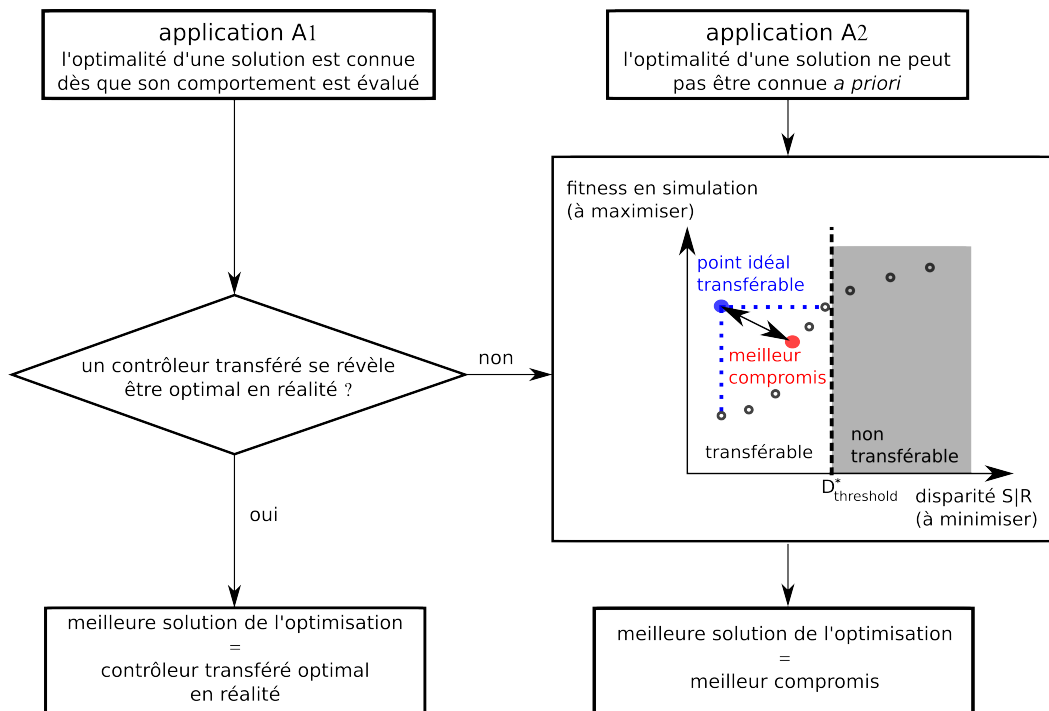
application A1
l'optimalité d'une solution est connue dès que son comportement est évalué

application A2
l'optimalité d'une solution ne peut pas être connue *a priori*

fitness en simulation
(à maximiser)

point idéal transférable

meilleur compromis

transférable

non transférable

$D^*_{threshold}$

disparité S|R
(à minimiser)

un contrôleur transféré se révèle être optimal en réalité ?

non

oui

meilleure solution de l'optimisation
=
contrôleur transféré optimal en réalité

meilleure solution de l'optimisation
=
meilleur compromis